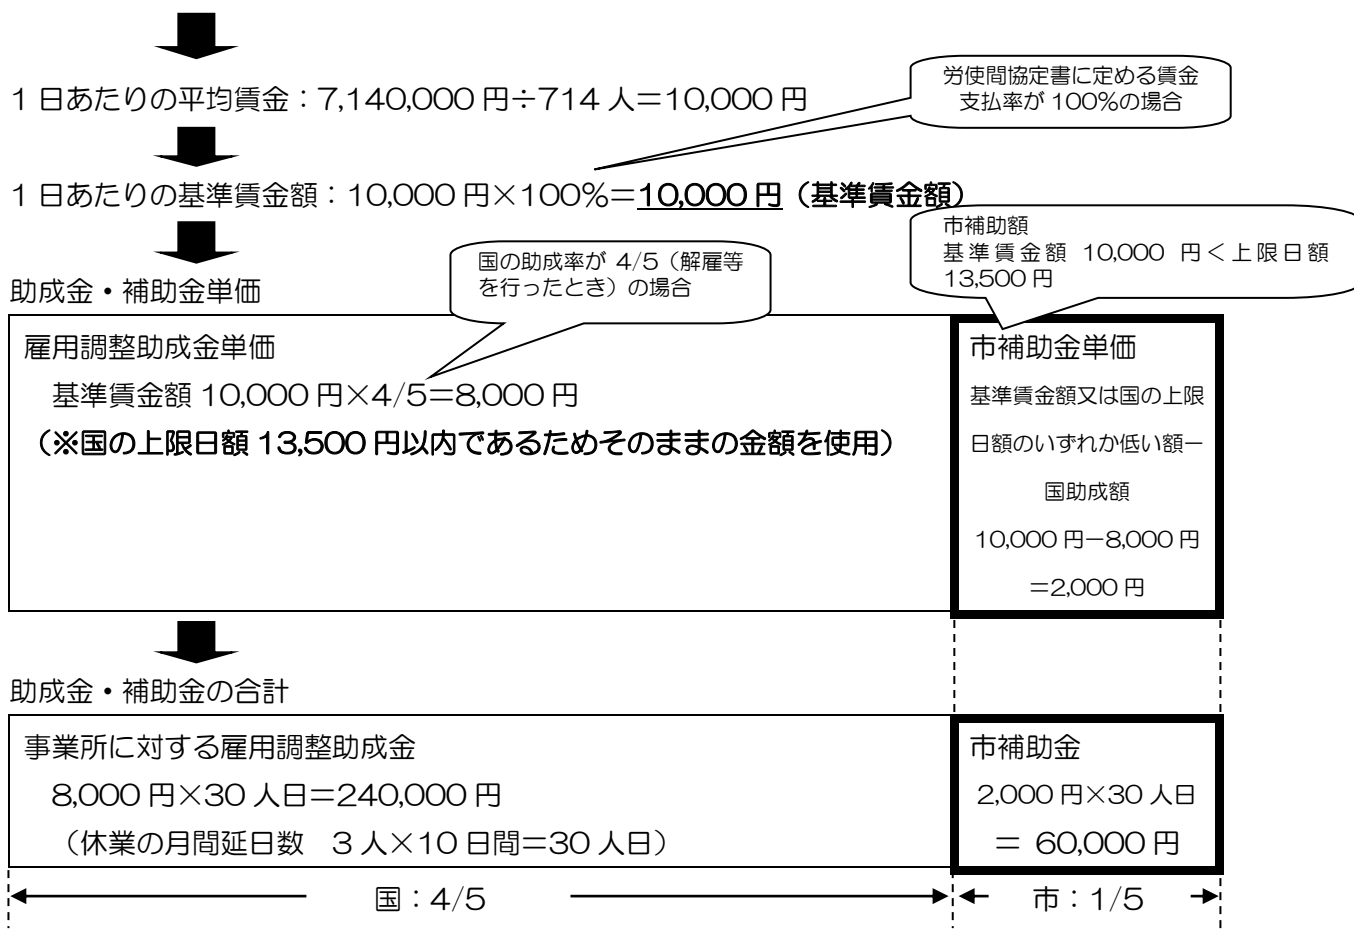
1 日あたりの平均賃金：7,140,000 円÷714 人＝10,000 円

労使間協定書に定める賃金支払率が 100%の場合

1 日あたりの基準賃金額：10,000 円×100%＝10,000 円（基準賃金額）

市補助額
基準賃金額 10,000 円＜上限日額 13,500 円

国の助成率が 4/5（解雇等を行ったとき）の場合

助成金・補助金単価

雇用調整助成金単価
基準賃金額 10,000 円×4/5＝8,000 円
（※国の上限日額 13,500 円以内であるためそのままの金額を使用）

市補助金単価
基準賃金額又は国の上限日額のいずれか低い額ー国助成額
10,000 円−8,000 円
＝2,000 円

助成金・補助金の合計

事業所に対する雇用調整助成金
8,000 円×30 人日＝240,000 円
（休業の月間延日数 3 人×10 日間＝30 人日）

市補助金
2,000 円×30 人日
＝ 60,000 円

国：4/5

市：1/5